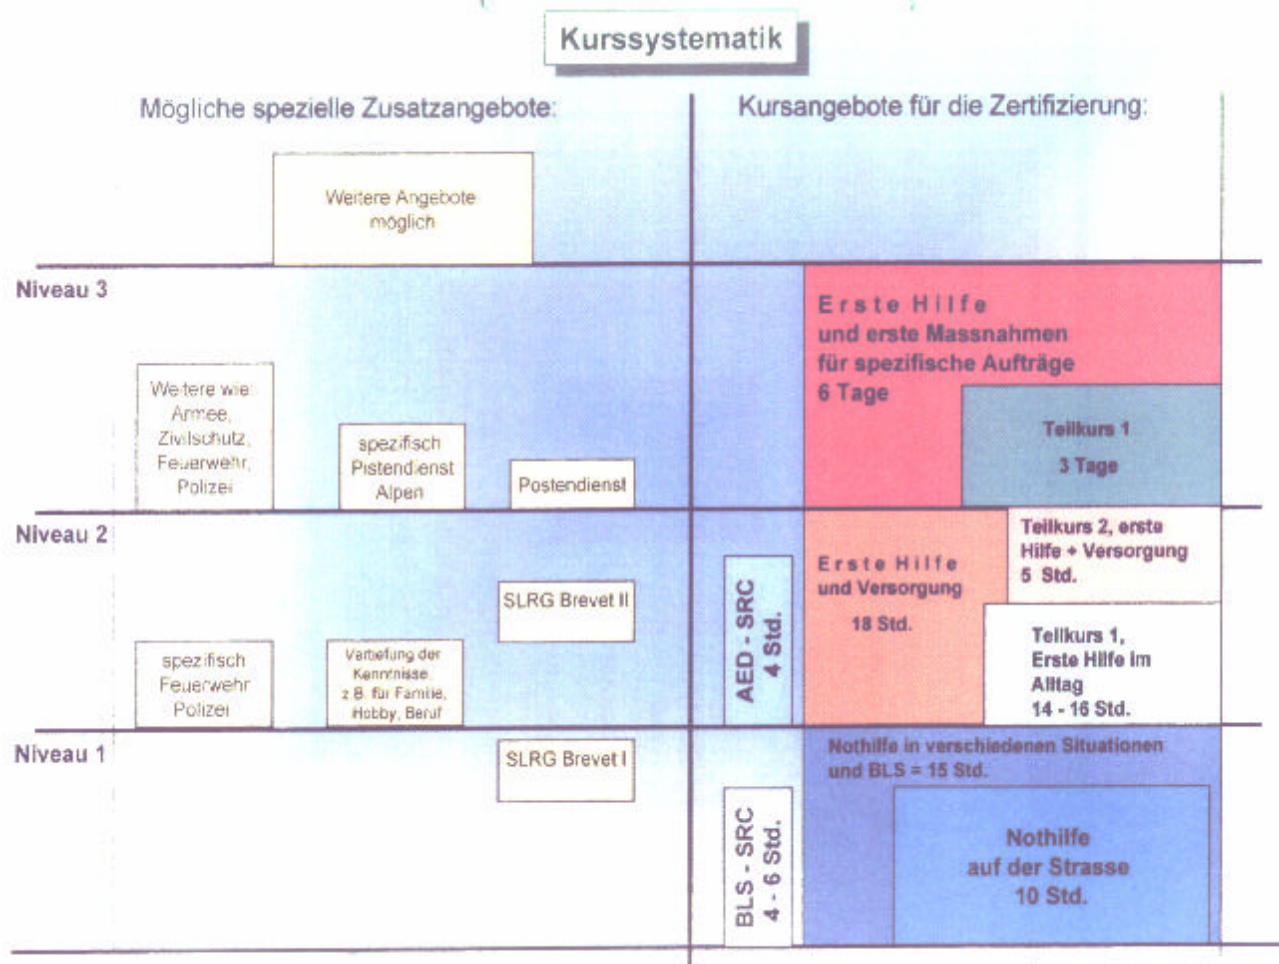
Kurssystematik

Mögliche spezielle Zusatzangebote:

Kursangebote für die Zertifizierung:

Weitere Angebote möglich

Niveau 3

Weitere wie: Armee, Zivilschutz, Feuerwehr, Polizei

spezifisch Pistendienst Alpen

Postendienst

Erste Hilfe und erste Massnahmen für spezifische Aufträge 6 Tage

Teilkurs 1 3 Tage

Niveau 2

SLRG Brevet II

spezifisch Feuerwehr Polizei

Vertiefung der Kenntnisse z.B. für Familie, Hobby, Beruf

AED - SRC 4 Std.

Erste Hilfe und Versorgung 18 Std.

Teilkurs 2, erste Hilfe + Versorgung 5 Std.

Teilkurs 1, Erste Hilfe im Alltag 14 - 16 Std.

Niveau 1

SLRG Brevet I

Nothilfe in verschiedenen Situationen und BLS = 15 Std.

BLS - SRC 4 - 6 Std.

Nothilfe auf der Strasse 10 Std.